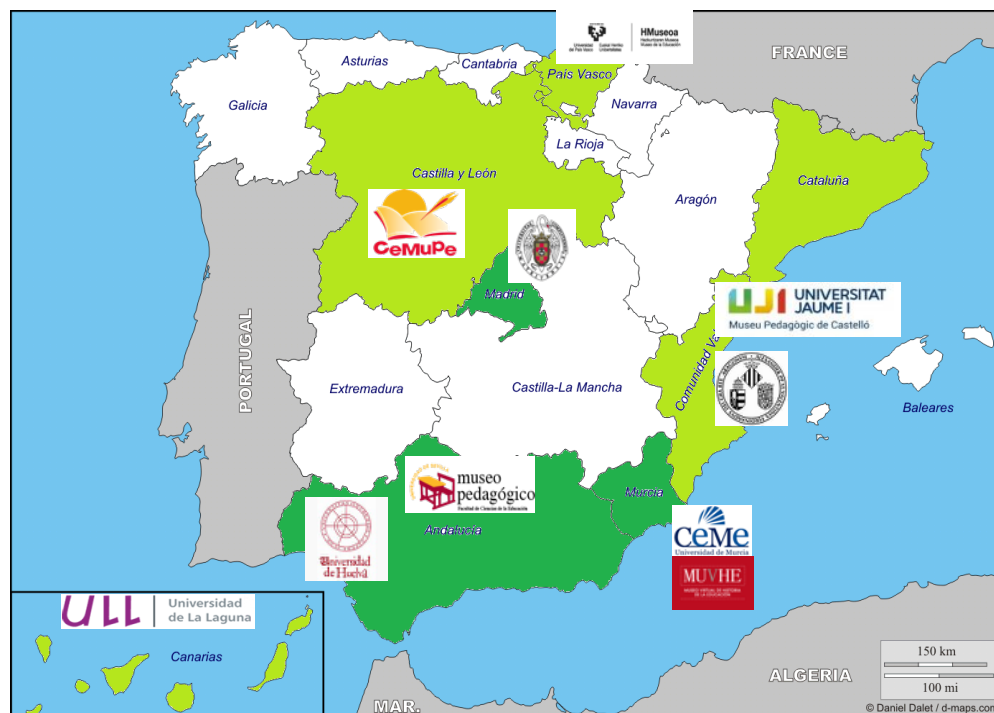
Universidad del País Vasco Euskal Herriko Unibertsitatea
HMuseoa
Hezkuntzaren Museoa
Museo de la Educación

FRANCE

Asturias
Cantabria
País Vasco
Galicia
Navarra
La Rioja
Castilla y León
Cataluña
Aragón
CeMuPe
Madrid
UJI UNIVERSITAT JAUME I
Museu Pedagògic de Castelló
PORTUGAL
Comunidad Va
Extremadura
Castilla-La Mancha
Baleares
museo pedagógico
Facultad de Ciencias de la Educación
Murcia
Andalucía
Universidad de Huelva
CeMe
Universidad de Murcia
MUVHE
ULL Universidad de La Laguna
Canarias
150 km
100 mi
ALGERIA
MAR.
© Daniel Dalet / d-maps.com